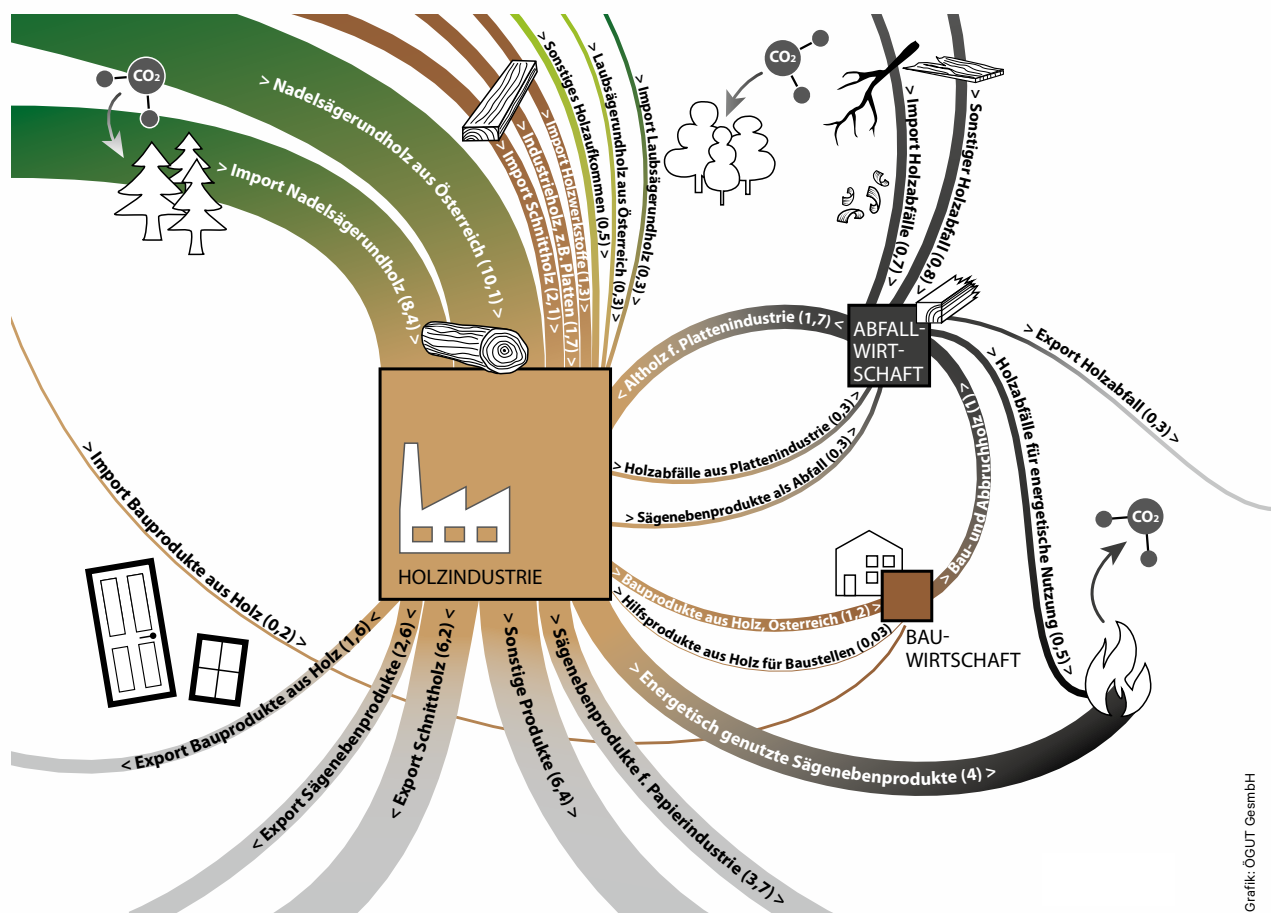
$CO_2$

> Nadelsägerundholz aus Österreich (10,1) >

> Import Nadelsägerundholz (8,4) >

> Import Schnittholz (2,1) >

> Industrieholz, z.B. Platten (1,7) >

> Import Holzwerkstoffe (1,3) >

> Sonstiges Holzaufkommen (0,5) >

> Laubsägerundholz aus Österreich (0,3) >

> Import Laubsägerundholz (0,3) >

$CO_2$

> Import Holzabfälle (0,7) >

> Sonstiger Holzabfall (0,8) >

ABFALL-WIRT-SCHAFT

< Altholz f. Plattenindustrie (1,7) <

> Export Holzabfall (0,3) >

> Holzabfälle aus Plattenindustrie (0,3) >

> Sägenebenprodukte als Abfall (0,3) >

> Bau- und Abbruchholz (1) >

> Holzabfälle für energetische Nutzung (0,5) >

$CO_2$

> Import Bauprodukte aus Holz (0,2) >

HOLZINDUSTRIE

> Bauprodukte aus Holz, Österreich (1,2) >

> Hilfsprodukte aus Holz für Baustellen (0,03) >

BAU-WIRTSCHAFT

> Energetisch genutzte Sägenebenprodukte (4) >

< Export Bauprodukte aus Holz (1,6) <

< Export Sägenebenprodukte (2,6) <

< Export Schnittholz (6,2) <

> Sonstige Produkte (6,4) >

> Sägenebenprodukte f. Papierindustrie (3,7) >

Grafik: ÖGUT GesmbH